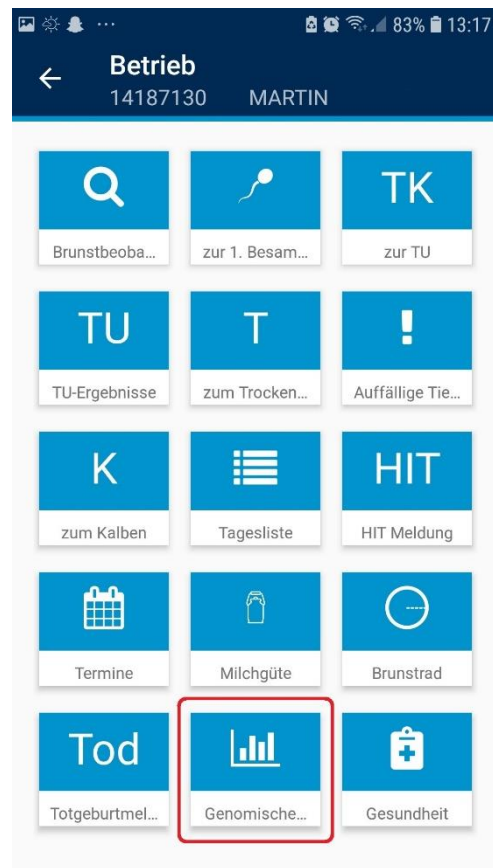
83% 13:17

Betrieb
14187130 MARTIN

Brunstbeoba...

zur 1. Besam...

TK
zur TU

TU
TU-Ergebnisse

T
zum Trocken...

!
Auffällige Tie...

K
zum Kalben

Tagesliste

HIT
HIT Meldung

Termine

Milchgüte

Brunstrad

Tod
Totgeburtmel...

Genomische...

Gesundheit